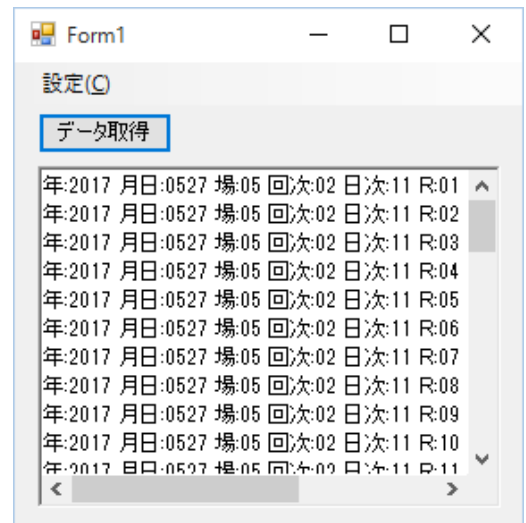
Form1

設定(C)

データ取得

年:2017 月日:0527 場:05 回次:02 日次:11 R:01
年:2017 月日:0527 場:05 回次:02 日次:11 R:02
年:2017 月日:0527 場:05 回次:02 日次:11 R:03
年:2017 月日:0527 場:05 回次:02 日次:11 R:04
年:2017 月日:0527 場:05 回次:02 日次:11 R:05
年:2017 月日:0527 場:05 回次:02 日次:11 R:06
年:2017 月日:0527 場:05 回次:02 日次:11 R:07
年:2017 月日:0527 場:05 回次:02 日次:11 R:08
年:2017 月日:0527 場:05 回次:02 日次:11 R:09
年:2017 月日:0527 場:05 回次:02 日次:11 R:10
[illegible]